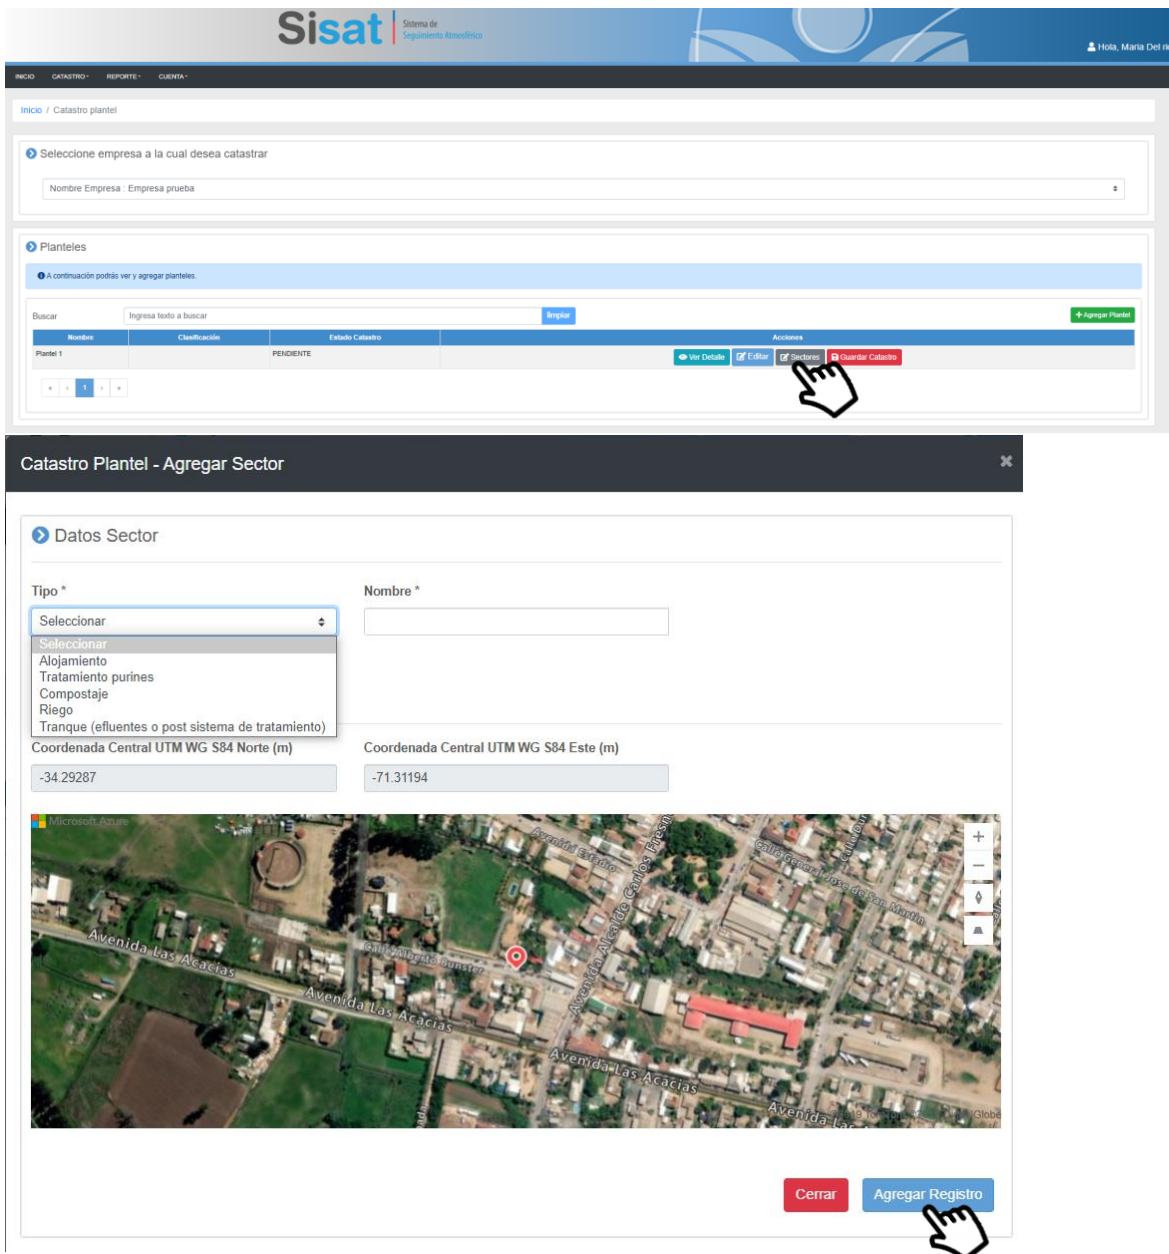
Sisat Sistema de Seguimiento Atmosférico

Hola, Maria Del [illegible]

INICIO CATASTRO REPORTE CUENTA

Inicio / Catastro plantel

Seleccione empresa a la cual desea catastrar

Nombre Empresa : Empresa prueba

Planteles

A continuación podrás ver y agregar planteles.

Buscar Ingresa texto a buscar limpiar + Agregar Plantel

| Nombre | Clasificación | Estado Catastro | Acciones |
|---|---|---|---|
| Plantel 1 | | PENDIENTE | Ver Detalle Editar Sectores Guardar Catastro |

« ‹ 1 › »

Catastro Plantel - Agregar Sector

×

Datos Sector

Tipo *

Seleccionar

Seleccionar
Alojamiento
Tratamiento purines
Compostaje
Riego
Tranque (efluentes o post sistema de tratamiento)

Nombre *

Coordenada Central UTM WG S84 Norte (m)

-34.29287

Coordenada Central UTM WG S84 Este (m)

-71.31194

Microsoft Azure

Avenida Las Acacias
Avenida Las Acacias
Avenida Las Acacias
Avenida Estadio
Avenida Alcalde Carlos Freshe
Calle General José de San Martín
Calle Alberto Bunster

Cerrar Agregar Registro